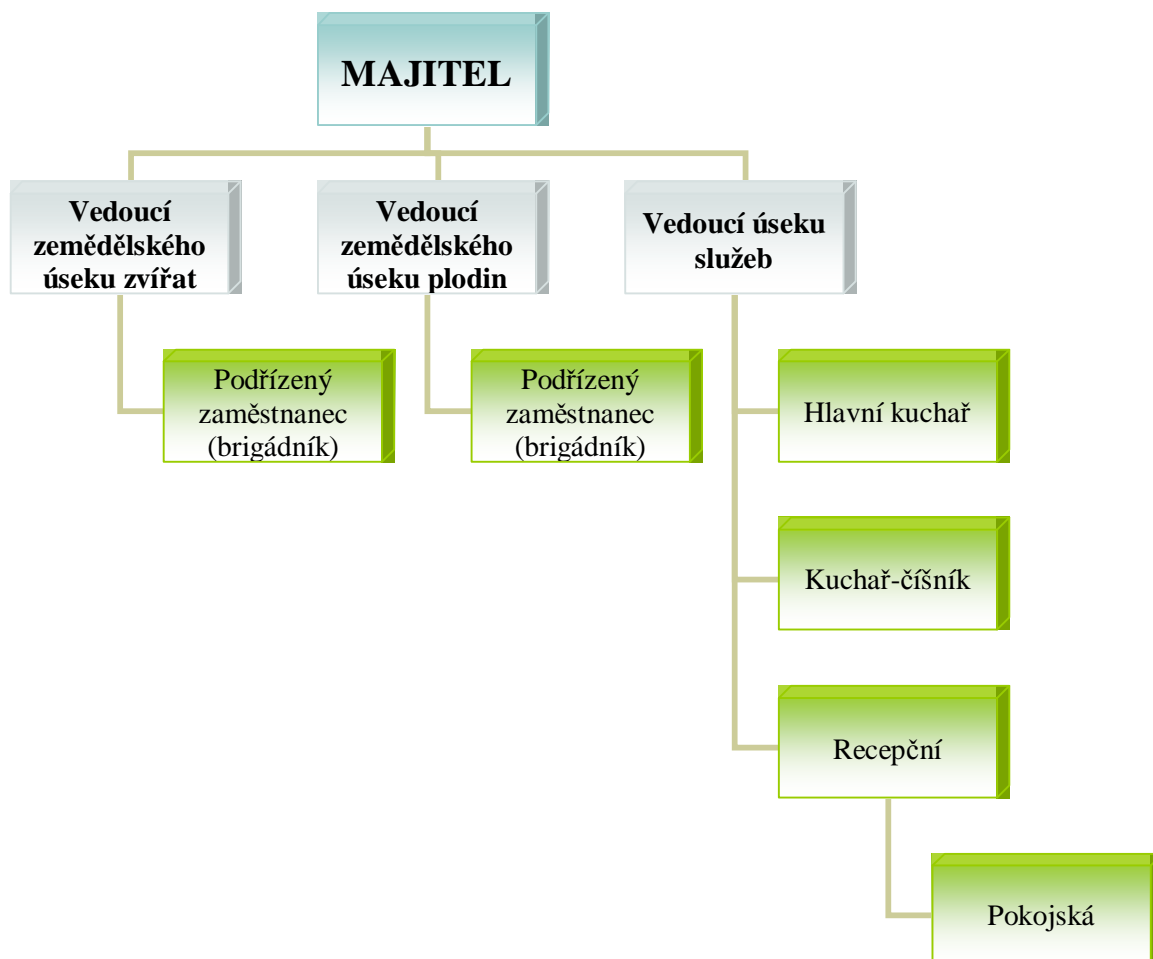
MAJITEL

Vedoucí zemědělského úseku zvířat

Podřízený zaměstnanec (brigádník)

Vedoucí zemědělského úseku plodin

Podřízený zaměstnanec (brigádník)

Vedoucí úseku služeb

Hlavní kuchař

Kuchař-číšník

Recepční

Pokojská